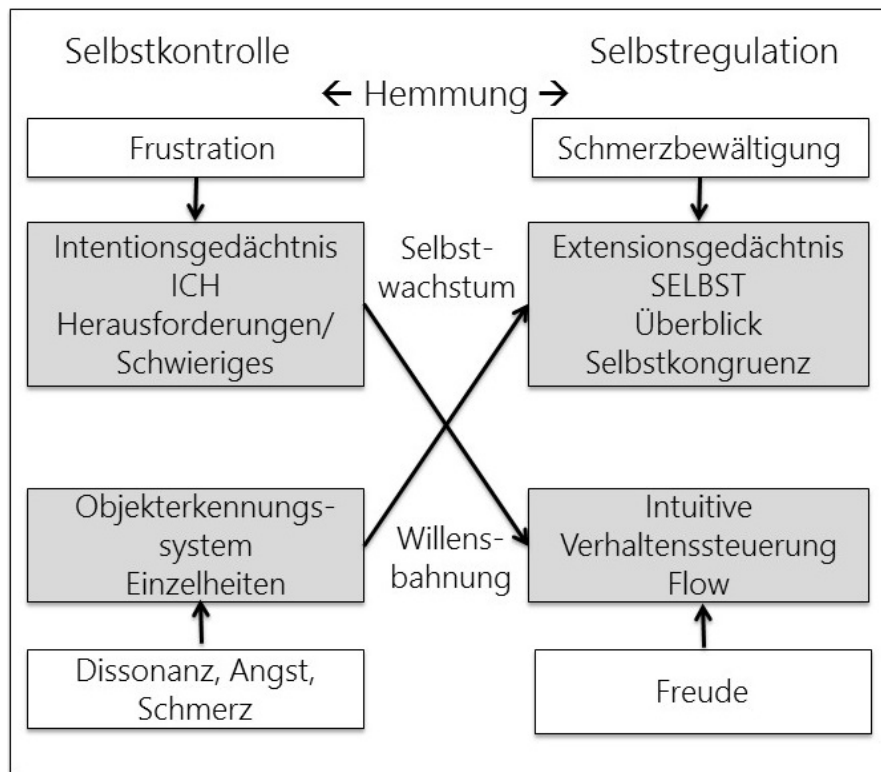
Selbstkontrolle

Selbstregulation

← Hemmung →

Frustration

Schmerzbewältigung

Intentionsgedächtnis ICH Herausforderungen/ Schwieriges

Selbstwachstum

Extensionsgedächtnis SELBST Überblick Selbstkongruenz

Objekterkennungssystem Einzelheiten

Willensbahnung

Intuitive Verhaltenssteuerung Flow

Dissonanz, Angst, Schmerz

Freude